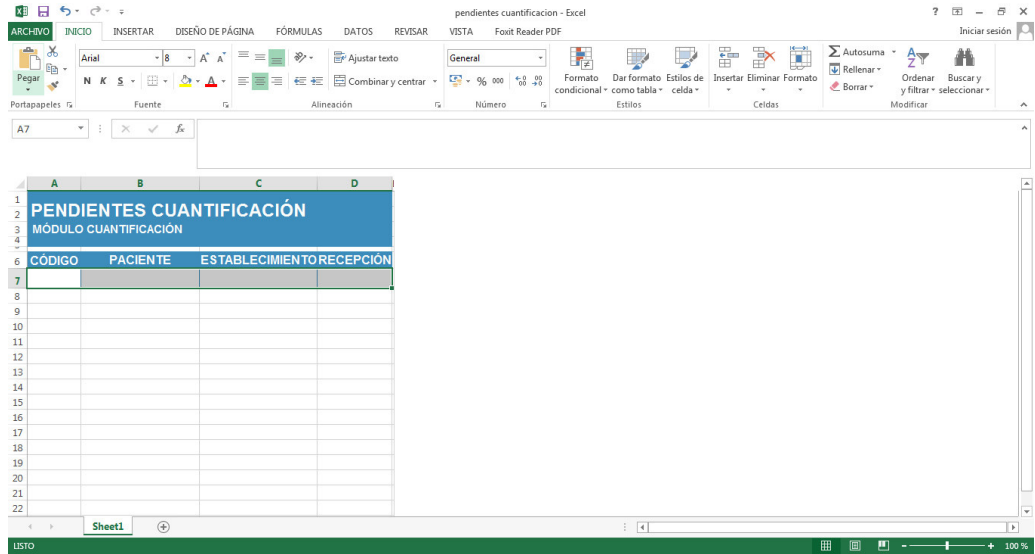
pendientes cuantificacion - Excel

ARCHIVO INICIO INSERTAR DISEÑO DE PÁGINA FÓRMULAS DATOS REVISAR VISTA Foxit Reader PDF Iniciar sesión

Pegar Arial 8 A A N K S A Ajustar texto Combinar y centrar General % 000 Formato condicional Dar formato como tabla Estilos de celda Insertar Eliminar Formato Autosuma Rellenar Borrar Ordenar y filtrar Buscar y seleccionar

Portapapeles Fuente Alineación Número Estilos Celdas Modificar

A7 fx

| | A | B | C | D |
|---|---|---|---|---|
| 1 | | | | |
| 2 | PENDIENTES CUANTIFICACIÓN | | | |
| 3 | MÓDULO CUANTIFICACIÓN | | | |
| 4 | | | | |
| 6 | CÓDIGO | PACIENTE | ESTABLECIMIENTO | RECEPCIÓN |
| 7 | | | | |
| 8 | | | | |
| 9 | | | | |
| 10 | | | | |
| 11 | | | | |
| 12 | | | | |
| 13 | | | | |
| 14 | | | | |
| 15 | | | | |
| 16 | | | | |
| 17 | | | | |
| 18 | | | | |
| 19 | | | | |
| 20 | | | | |
| 21 | | | | |
| 22 | | | | |

Sheet1

LISTO 100 %